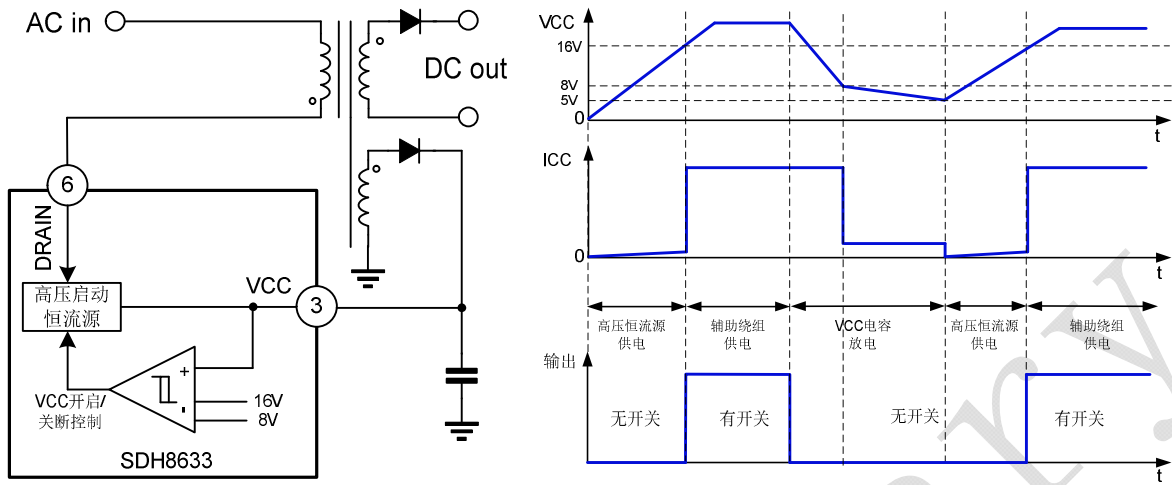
AC in

DC out

6

DRAIN

高压启动恒流源

VCC

3

+

-

VCC开启/关断控制

16V

8V

SDH8633

VCC

16V

8V

5V

0

t

ICC

0

t

高压恒流源供电

辅助绕组供电

VCC电容放电

高压恒流源供电

辅助绕组供电

输出

无开关

有开关

无开关

有开关

t